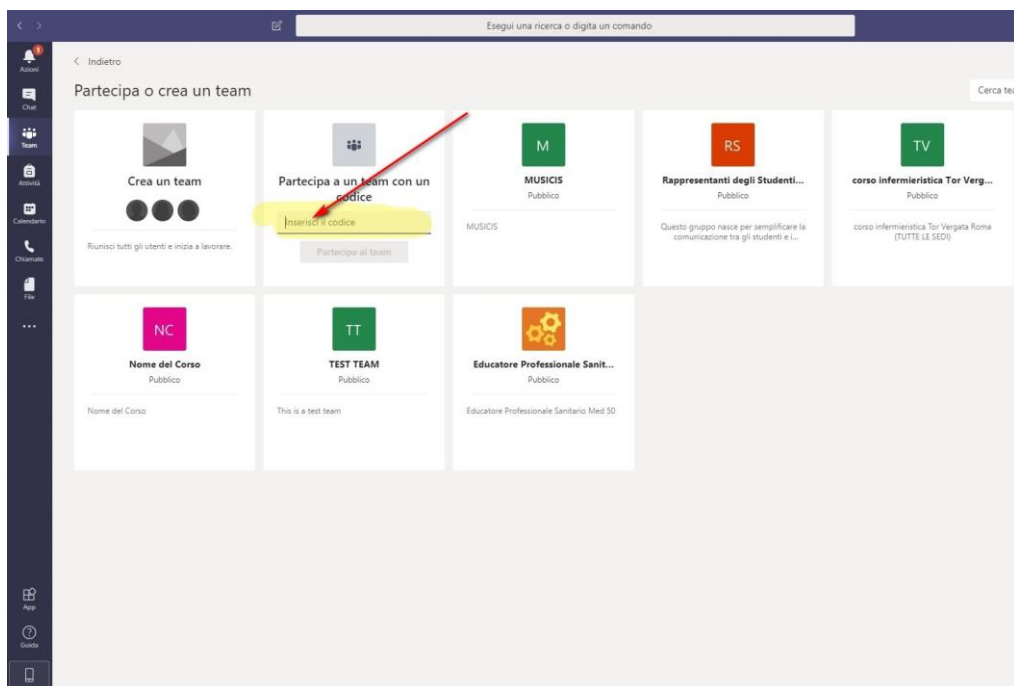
Esegui una ricerca o digita un comando

1
Azioni
Chat
Team
Attività
Calendario
Chiamate
File
...
App
Guida

< Indietro

Partecipa o crea un team

Cerca te

Crea un team

Riunisci tutti gli utenti e inizia a lavorare.

Partecipa a un team con un codice

Inserisci il codice

Partecipa al team

M
MUSICIS
Pubblico
MUSICIS

RS
Rappresentanti degli Studenti...
Pubblico
Questo gruppo nasce per semplificare la comunicazione tra gli studenti e i...

TV
corso infermieristica Tor Verg...
Pubblico
corso infermieristica Tor Vergata Roma (TUTTE LE SEDI)

NC
Nome del Corso
Pubblico
Nome del Corso

TT
TEST TEAM
Pubblico
This is a test team

Educatore Professionale Sanit...
Pubblico
Educatore Professionale Sanitario Med 50